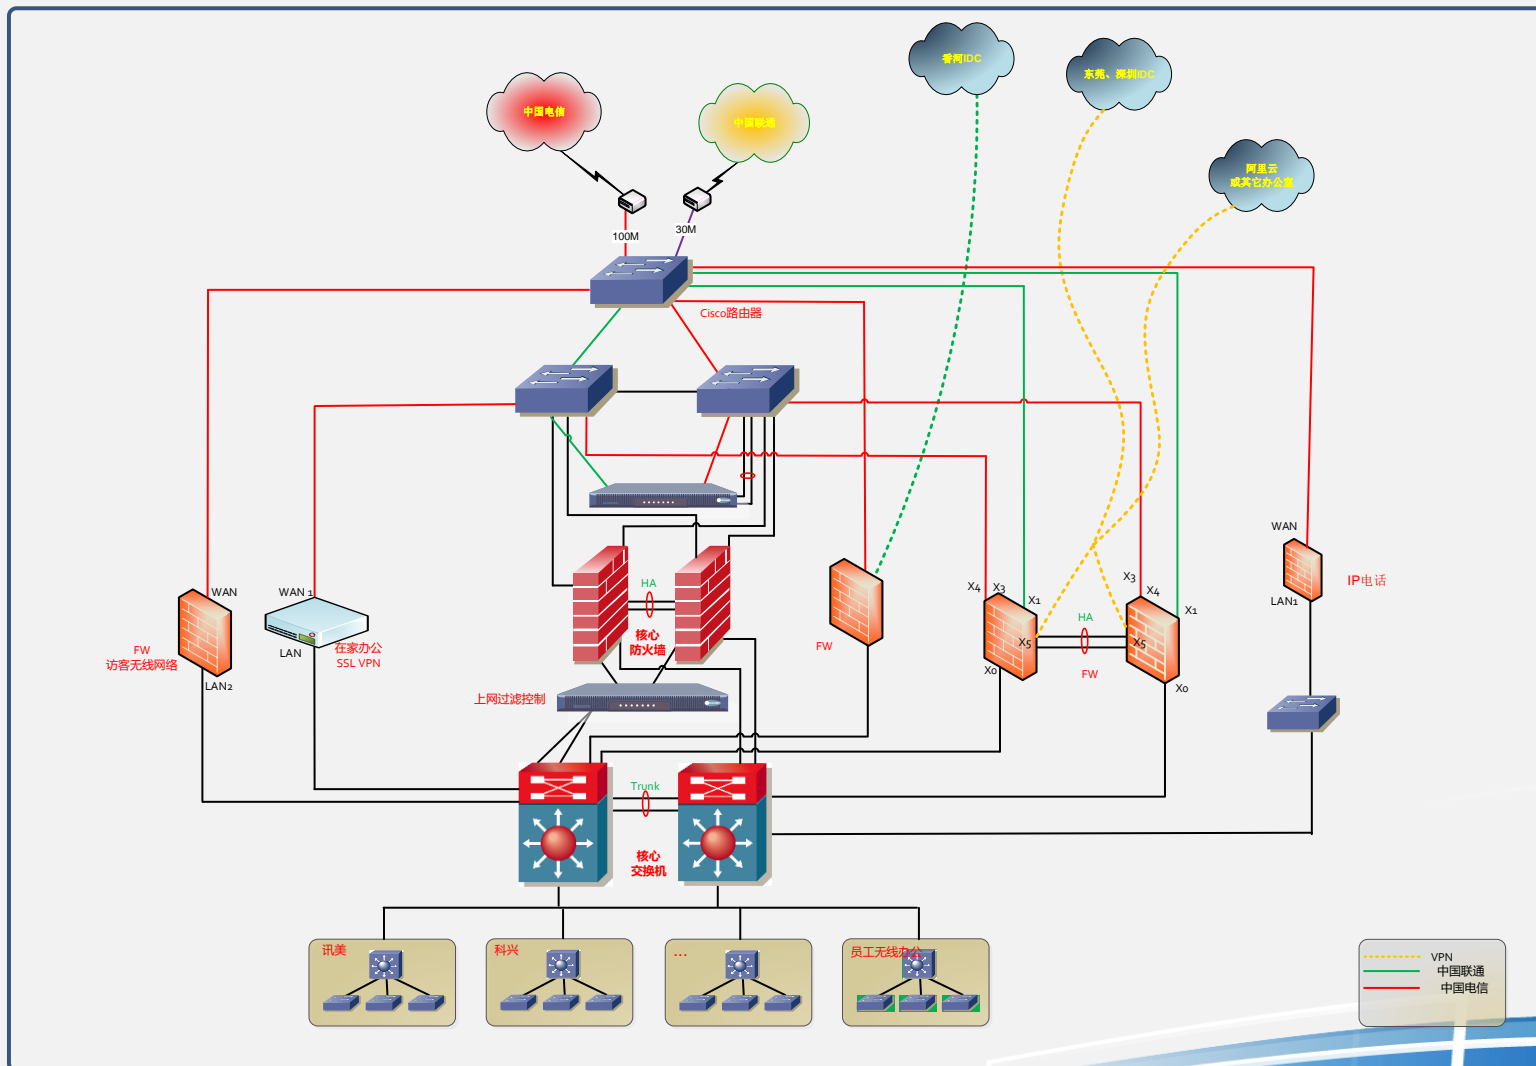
香河IDC

东莞、深圳IDC

中国电信

中国联通

阿里云
或其它办公室

100M

30M

Cisco路由器

WAN

FW
访客无线网络

LAN2

WAN 1

LAN

在家办公
SSL VPN

HA

核心
防火墙

上网过滤控制

FW

X4 X3 X1

X5

X0

HA

FW

X3 X4 X1

X5

X0

WAN

LAN1

IP电话

Trunk

核心
交换机

讯美

科兴

...

员工无线办公

VPN
中国联通
中国电信